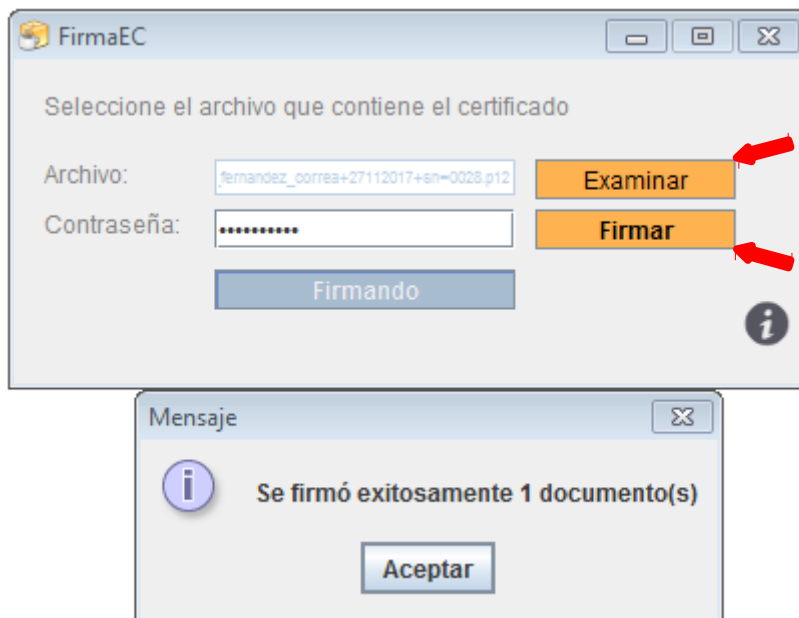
FirmaEC

Seleccione el archivo que contiene el certificado

Archivo: ,fernandez_correa+27112017+sn=0028.p12 Examinar

Contraseña: ••••••••••• Firmar

Firmando

i

Mensaje

i Se firmó exitosamente 1 documento(s)

Aceptar